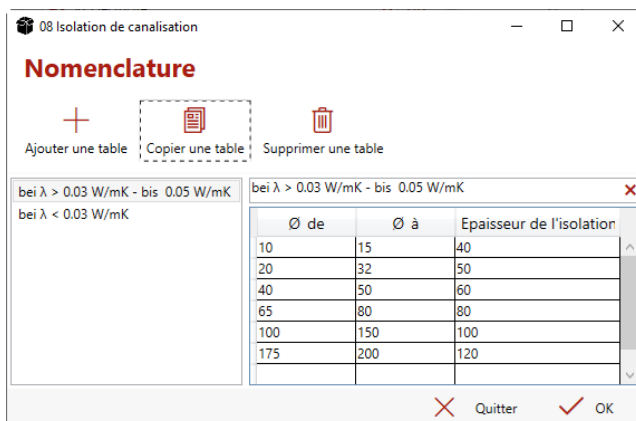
08 Isolation de canalisation

Nomenclature

Ajouter une table
Copier une table
Supprimer une table

bei λ > 0.03 W/mK - bis 0.05 W/mK
bei λ < 0.03 W/mK

bei λ > 0.03 W/mK - bis 0.05 W/mK

| Ø de | Ø à | Epaisseur de l'isolation |
|---|---|---|
| 10 | 15 | 40 |
| 20 | 32 | 50 |
| 40 | 50 | 60 |
| 65 | 80 | 80 |
| 100 | 150 | 100 |
| 175 | 200 | 120 |

Quitter
OK